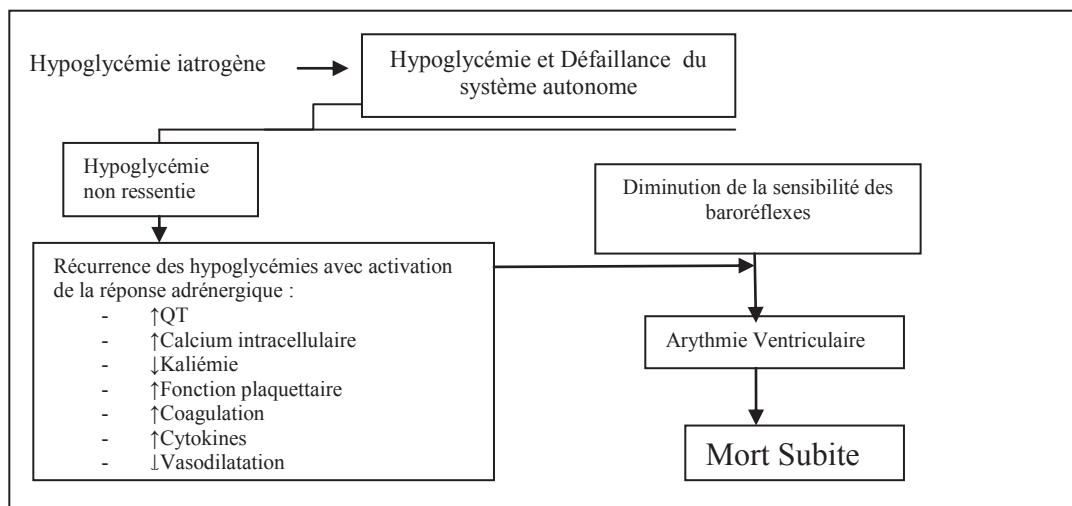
Hypoglycémie iatrogène

Hypoglycémie et Défaillance du système autonome

Hypoglycémie non ressentie

Diminution de la sensibilité des baroréflexes

Récurrence des hypoglycémies avec activation de la réponse adrénergique :
- ↑QT
- ↑Calcium intracellulaire
- ↓Kaliémie
- ↑Fonction plaquettaire
- ↑Coagulation
- ↑Cytokines
- ↓Vasodilatation

Arythmie Ventriculaire

Mort Subite